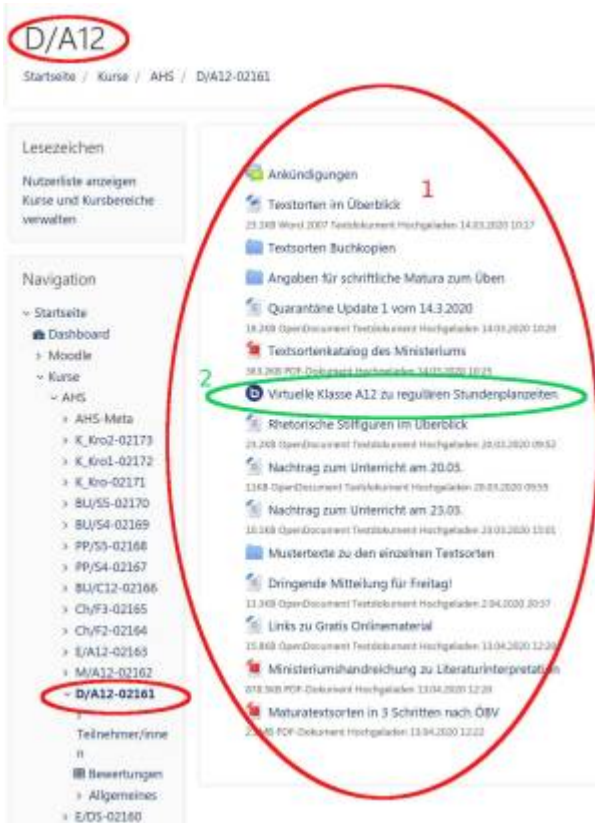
D/A12

Startseite / Kurse / AHS / D/A12-02161

Lesezeichen

Nutzerliste anzeigen
Kurse und Kursbereiche verwalten

Navigation

Startseite
Dashboard
Moodle
Kurse
AHS
AHS-Meta
K_Kro2-02173
K_Kro1-02172
K_Kro-02171
BU/S5-02170
BU/S4-02169
PP/S5-02168
PP/S4-02167
BU/C12-02166
Ch/F3-02165
Ch/F2-02164
E/A12-02163
M/A12-02162
D/A12-02161
Teilnehmer/innen
Bewertungen
Allgemeines
E/D5-02160

1

Ankündigungen

Textsorten im Überblick
23.1KB Word 2007 Textdokument Hochgeladen 14.03.2020 10:17

Textsorten Buchkopien

Angaben für schriftliche Matura zum Üben

Quarantäne Update 1 vom 14.3.2020
18.2KB OpenDocument Textdokument Hochgeladen 14.03.2020 10:20

Textsortenkatalog des Ministeriums
363.2KB PDF-Dokument Hochgeladen 14.03.2020 10:25

2

Virtuelle Klasse A12 zu regulären Stundenplanzeiten

Rhetorische Stilfiguren im Überblick
23.2KB OpenDocument Textdokument Hochgeladen 20.03.2020 09:52

Nachtrag zum Unterricht am 20.05.
13KB OpenDocument Textdokument Hochgeladen 20.03.2020 09:55

Nachtrag zum Unterricht am 23.05.
10.1KB OpenDocument Textdokument Hochgeladen 23.03.2020 13:01

Mustertexte zu den einzelnen Textsorten

Dringende Mitteilung für Freitag!
12.3KB OpenDocument Textdokument Hochgeladen 2.04.2020 20:57

Links zu Gratis Onlinematerial
15.8KB OpenDocument Textdokument Hochgeladen 11.04.2020 12:20

Ministeriumshandreichung zu Literaturinterpretation
878.5KB PDF-Dokument Hochgeladen 13.04.2020 12:20

Maturatextsorten in 3 Schritten nach ÖBV
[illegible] PDF-Dokument Hochgeladen 13.04.2020 12:22